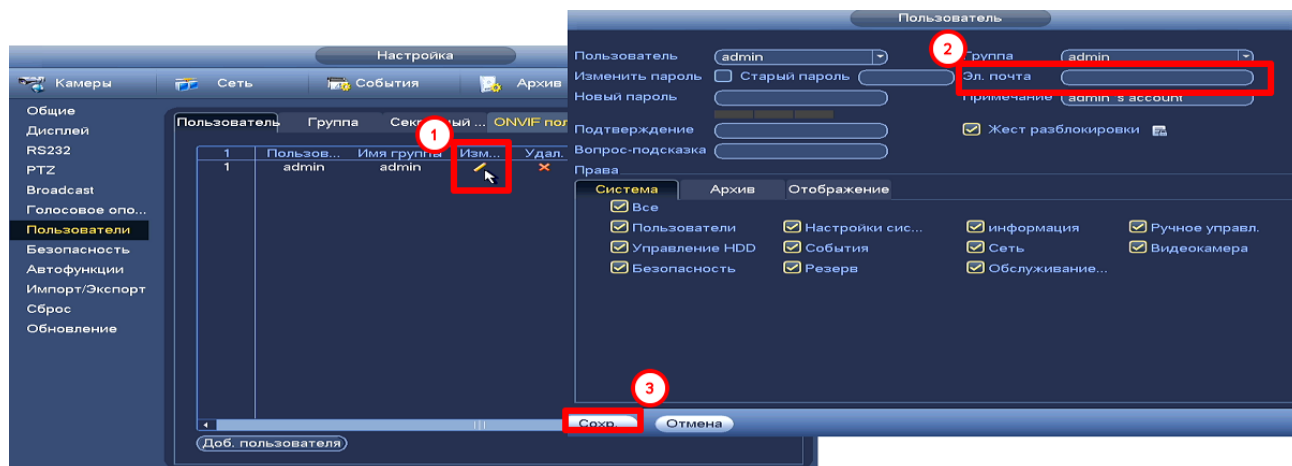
Настройка

Камеры
Сеть
События
Архив

Общие
Дисплей
RS232
PTZ
Broadcast
Голосовое опо...
Пользователи
Безопасность
Автофункции
Импорт/Экспорт
Сброс
Обновление

Пользователь
Группа
Секр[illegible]ый ...
ONVIF пол

| 1 | Пользов... | Имя группы | Изм... | Удал. |
|---|---|---|---|---|
| 1 | admin | admin | | × |

Доб. пользователя

1

Пользователь

Пользователь admin
Группа admin
Изменить пароль
Старый пароль
Эл. почта
Новый пароль
Примечание admin's account
Подтверждение
Жест разблокировки
Вопрос-подсказка
Права
Система
Архив
Отображение
Все
Пользователи
Настройки сис...
информация
Ручное управл.
Управление HDD
События
Сеть
Видеокамера
Безопасность
Резерв
Обслуживание...

2

3

Сохр.
Отмена